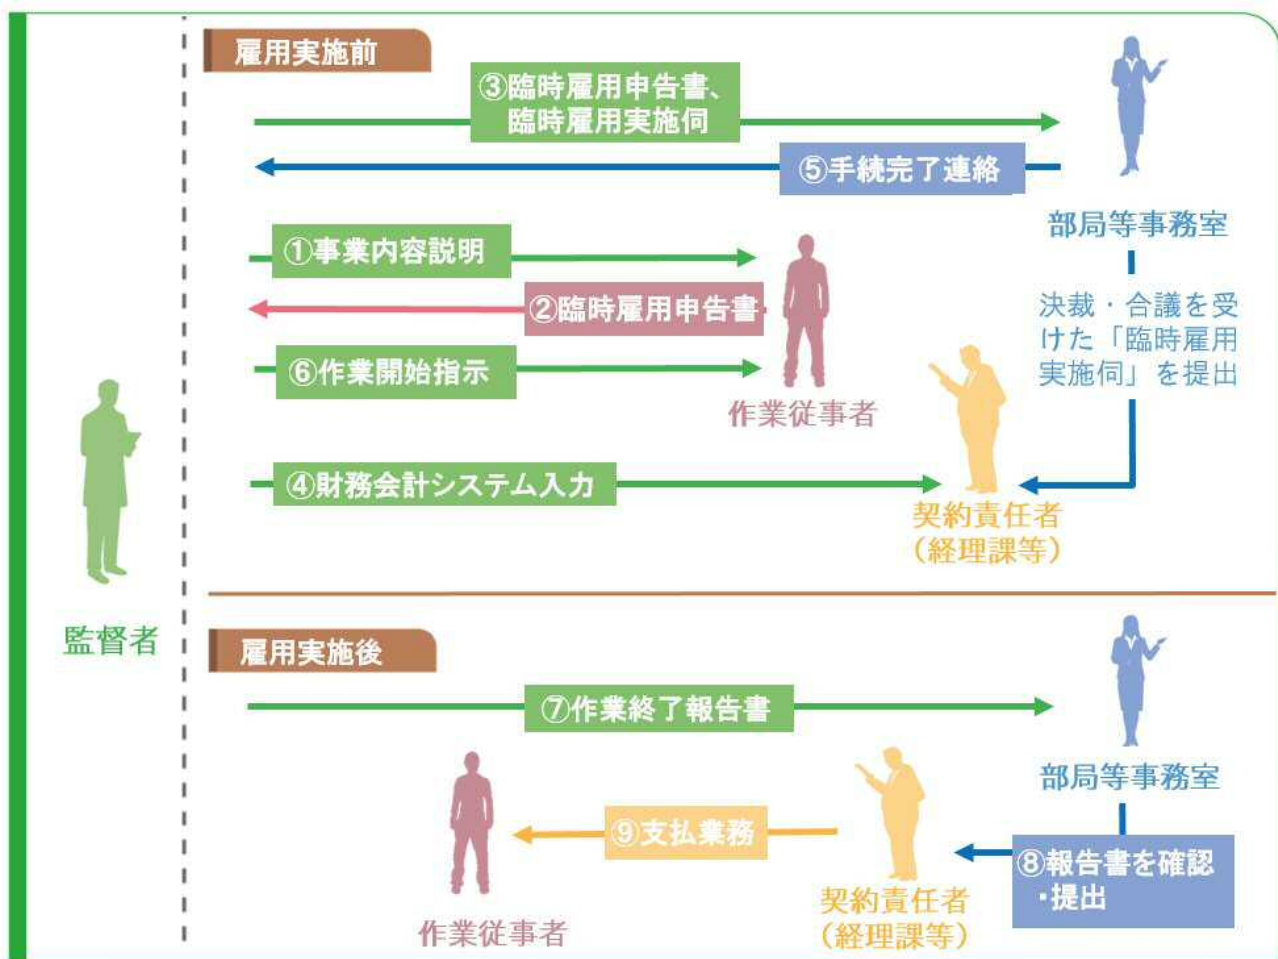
雇用実施前

③臨時雇用申告書、臨時雇用実施伺

⑤手続完了連絡

部局等事務室

①事業内容説明

②臨時雇用申告書

決裁・合議を受けた「臨時雇用実施伺」を提出

⑥作業開始指示

作業従事者

④財務会計システム入力

契約責任者（経理課等）

監督者

雇用実施後

⑦作業終了報告書

部局等事務室

⑨支払業務

⑧報告書を確認・提出

契約責任者（経理課等）

作業従事者